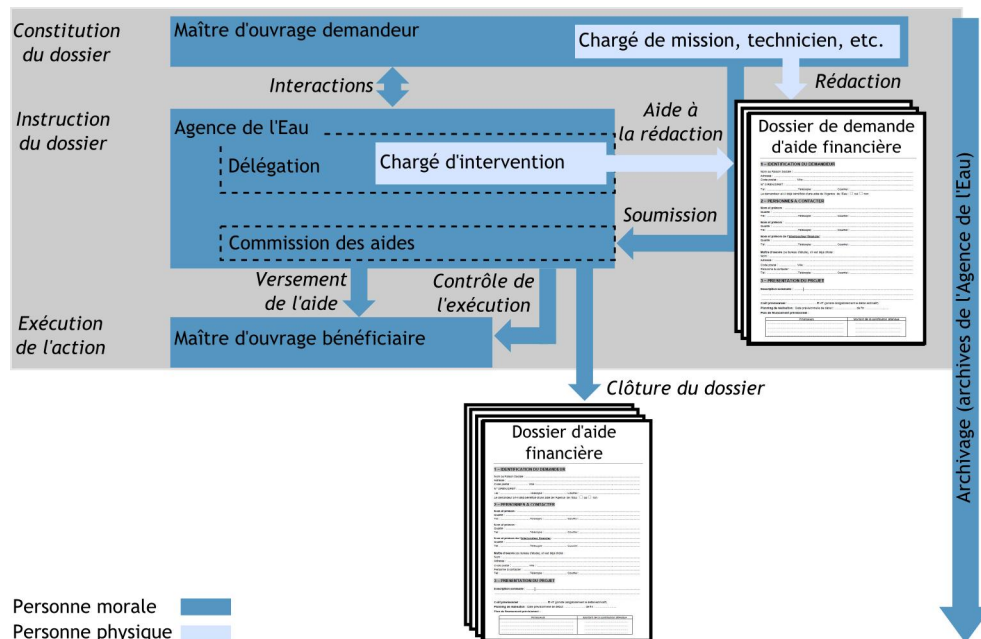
Constitution du dossier

Maître d'ouvrage demandeur

Chargé de mission, technicien, etc.

Interactions

Rédaction

Instruction du dossier

Agence de l'Eau

Délégation

Chargé d'intervention

Aide à la rédaction

Dossier de demande d'aide financière

1 – IDENTIFICATION DU DEMANDEUR

2 – PERSONNES A CONTACTER

3 – PRESENTATION DU PROJET

Soumission

Commission des aides

Versement de l'aide

Contrôle de l'exécution

Exécution de l'action

Maître d'ouvrage bénéficiaire

Clôture du dossier

Dossier d'aide financière

1 – IDENTIFICATION DU DEMANDEUR

2 – PERSONNES A CONTACTER

3 – PRESENTATION DU PROJET

Archivage (archives de l'Agence de l'Eau)

Personne morale

Personne physique